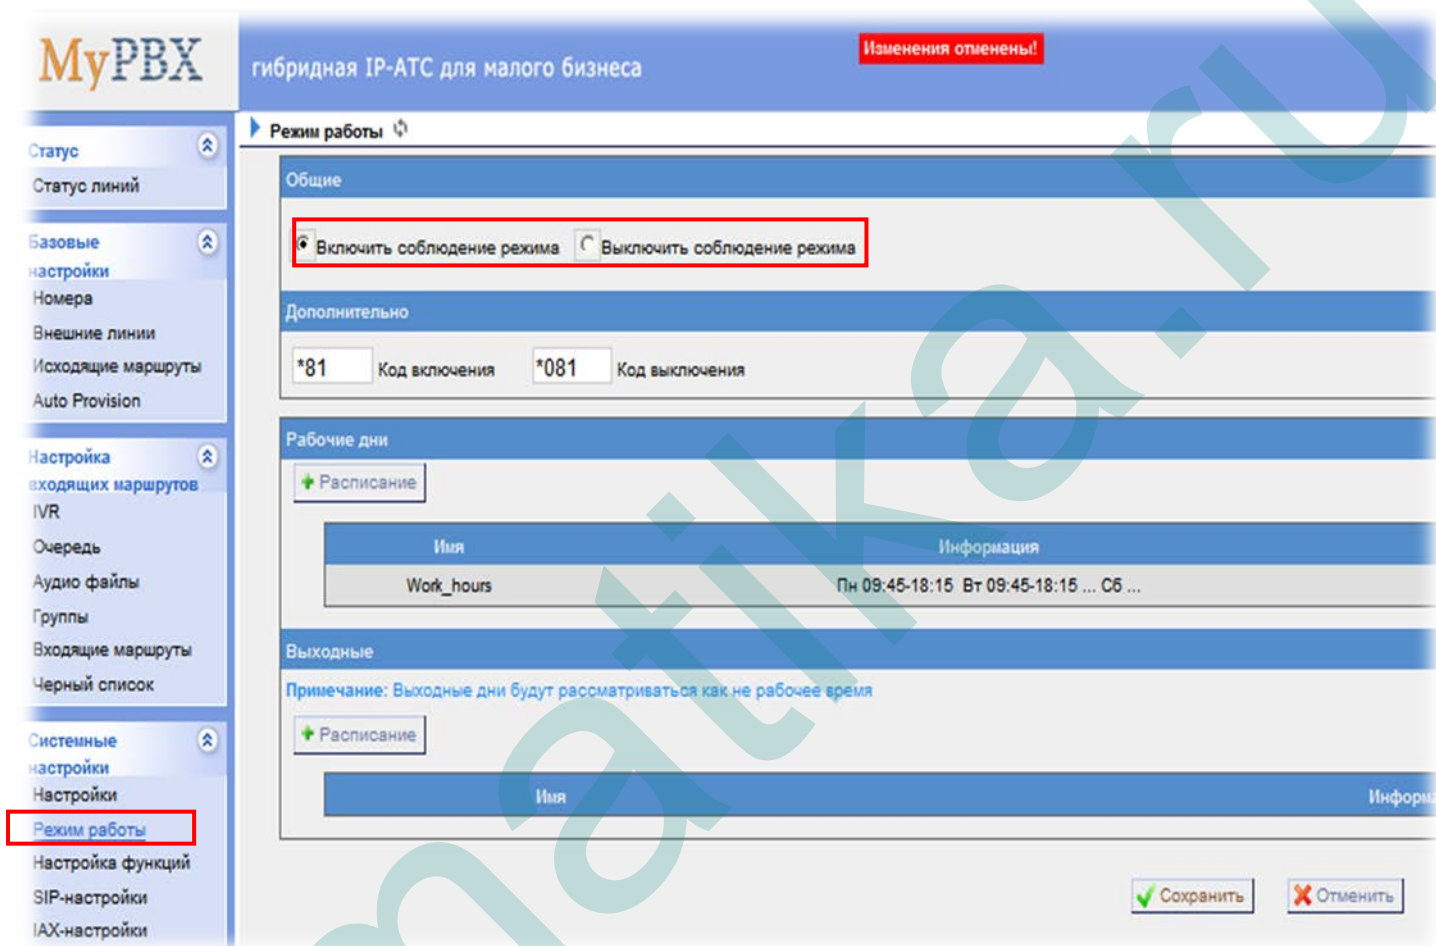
MyPBX

гибридная IP-АТС для малого бизнеса

Изменения отменены!

Статус
Статус линий

Базовые настройки
Номера
Внешние линии
Исходящие маршруты
Auto Provision

Настройка входящих маршрутов
IVR
Очередь
Аудио файлы
Группы
Входящие маршруты
Черный список

Системные настройки
Настройки
Режим работы
Настройка функций
SIP-настройки
IAX-настройки

Режим работы

Общие

Включить соблюдение режима Выключить соблюдение режима

Дополнительно

*81 Код включения *081 Код выключения

Рабочие дни

Расписание

| Имя | Информация |
|---|---|
| Work_hours | Пн 09:45-18:15 Вт 09:45-18:15 ... Сб ... |

Выходные

Примечание: Выходные дни будут рассматриваться как не рабочее время

Расписание

| Имя | Информа |
|---|---|

Сохранить Отменить

matika.ru